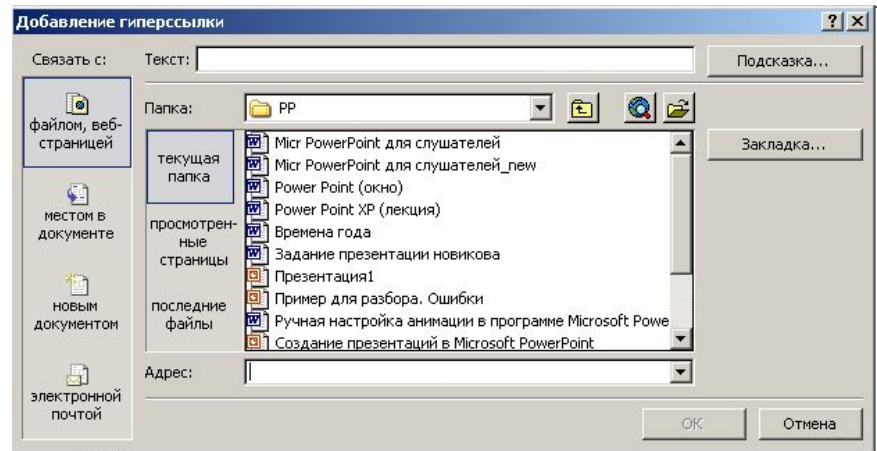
Добавление гиперссылки

?

Связать с:

Текст:

Подсказка...

файлом, веб-страницей

Папка:

PP

текущая папка

просмотренные страницы

последние файлы

Micr PowerPoint для слушателей
Micr PowerPoint для слушателей_new
Power Point (окно)
Power Point XP (лекция)
Времена года
Задание презентации новикова
Презентация1
Пример для разбора. Ошибки
Ручная настройка анимации в программе Microsoft Powe
Создание презентаций в Microsoft PowerPoint

Закладка...

местом в документе

новым документом

электронной почтой

Адрес:

OK

Отмена